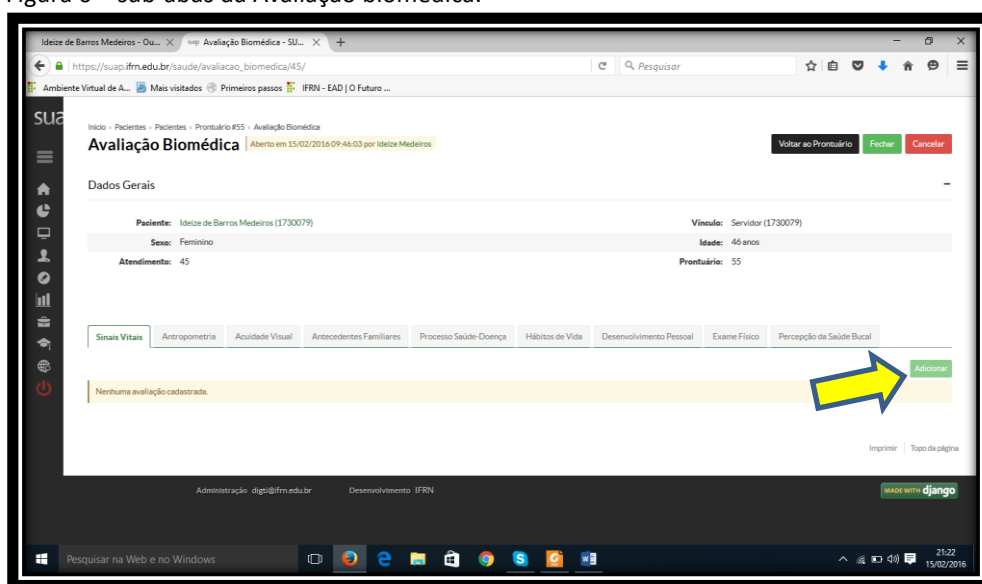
Figura 6 – Sub-abas da Avaliação Biomédica.

Ideize de Barros Medeiros - Ou... × suap Avaliação Biomédica - SU... × +

https://suap.ifrn.edu.br/saude/avaliacao_biomedica/45/

Pesquisar

Ambiente Virtual de A... Mais visitados Primeiros passos IFRN - EAD | O Futuro ...

sua

Início › Pacientes › Pacientes › Prontuário #55 › Avaliação Biomédica

Avaliação Biomédica Aberto em 15/02/2016 09:46:03 por Ideize Medeiros

Voltar ao Prontuário Fechar Cancelar

Dados Gerais

| Paciente: | Ideize de Barros Medeiros (1730079) | Vínculo: | Servidor (1730079) |
|---|---|---|---|
| Sexo: | Feminino | Idade: | 46 anos |
| Atendimento: | 45 | Prontuário: | 55 |

Sinais Vitais Antropometria Acuidade Visual Antecedentes Familiares Processo Saúde-Doença Hábitos de Vida Desenvolvimento Pessoal Exame Físico Percepção da Saúde Bucal

Adicionar

Nenhuma avaliação cadastrada.

Imprimir Topo da página

Administração digti@ifrn.edu.br Desenvolvimento IFRN

MADE WITH django

Pesquisar na Web e no Windows

21:22 15/02/2016